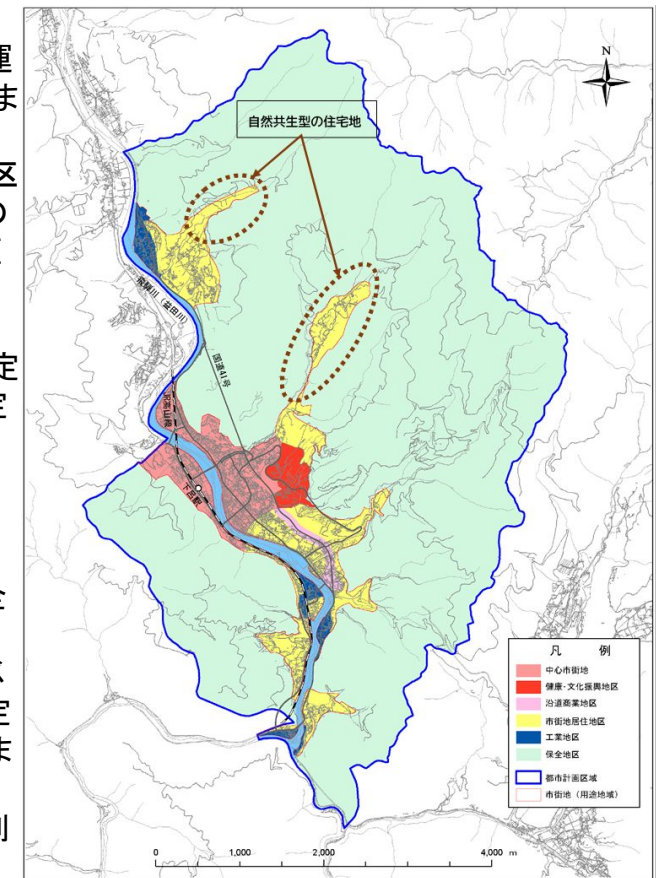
運
ま

区
の

定
定

全
く
定
ま

制

N

自然共生型の住宅地

飛騨川（益田川）

国道41号

JR高山線

下呂駅

凡　例
中心市街地
健康・文化振興地区
沿道商業地区
市街地居住地区
工業地区
保全地区
都市計画区域
市街地（用途地域）

0　1,000　2,000　4,000 m